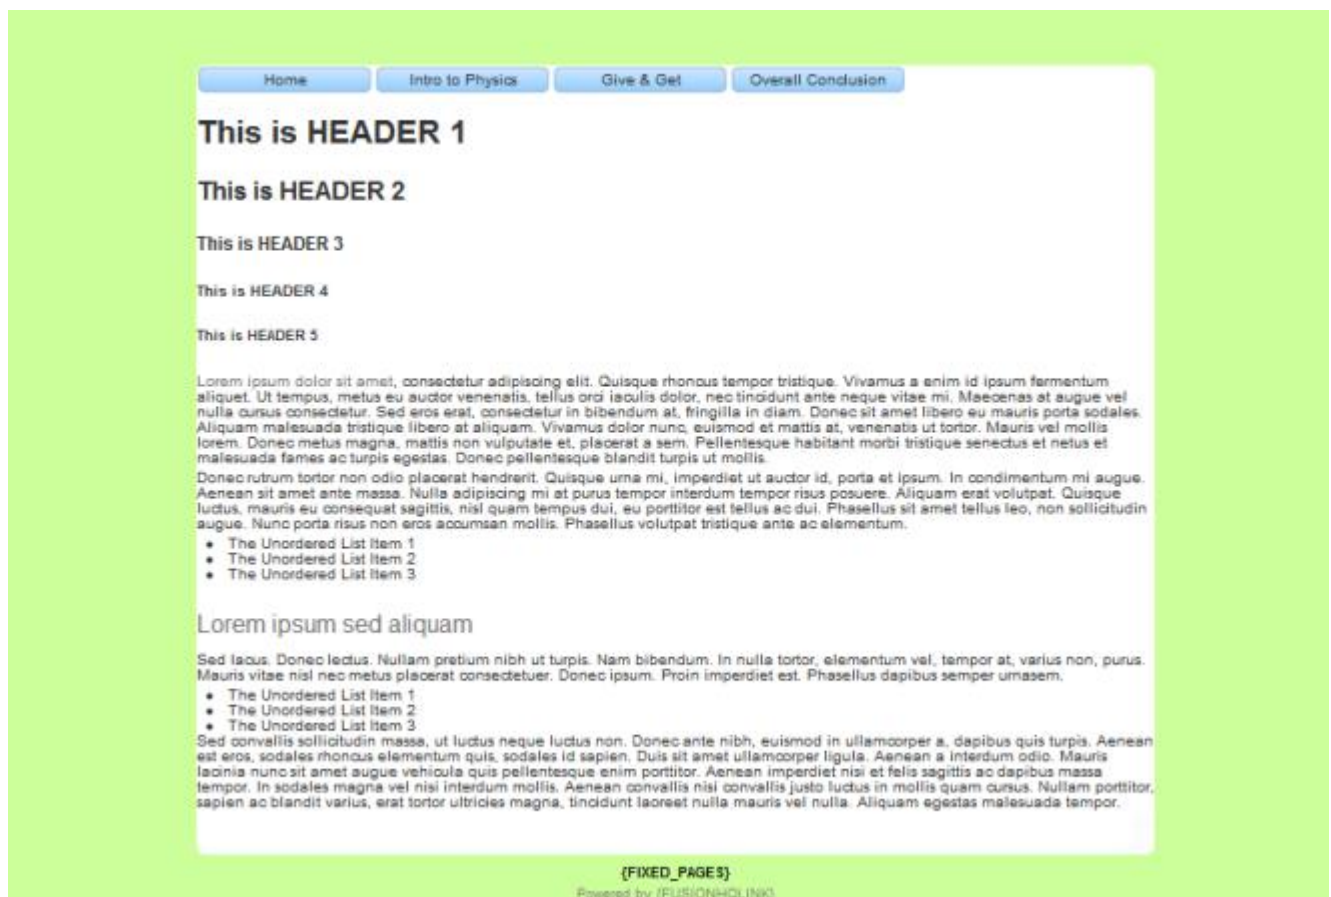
Home | Intro to Physics | Give & Get | Overall Conclusion

# This is HEADER 1

## This is HEADER 2

### This is HEADER 3

#### This is HEADER 4

##### This is HEADER 5

Lorem ipsum dolor sit amet, consectetur adipiscing elit. Quisque rhoncus tempor tristique. Vivamus a enim id ipsum fermentum aliquet. Ut tempus, metus eu auctor venenatis, tellus orci iaculis dolor, nec tincidunt ante neque vitae mi. Maecenas at augue vel nulla cursus consectetur. Sed eros erat, consectetur in bibendum at, fringilla in diam. Donec sit amet libero eu mauris porta sodales. Aliquam malesuada tristique libero at aliquam. Vivamus dolor nunc, euismod et mattis at, venenatis ut tortor. Mauris vel mollis lorem. Donec metus magna, mattis non vulputate et, placerat a sem. Pellentesque habitant morbi tristique senectus et netus et malesuada fames ac turpis egestas. Donec pellentesque blandit turpis ut mollis.

Donec rutrum tortor non odio placerat hendrerit. Quisque urna mi, imperdiet ut auctor id, porta et ipsum. In condimentum mi augue. Aenean sit amet ante massa. Nulla adipiscing mi at purus tempor interdum tempor risus posuere. Aliquam erat volutpat. Quisque luctus, mauris eu consequat sagittis, nisl quam tempus dui, eu porttitor est tellus ac dui. Phasellus sit amet tellus leo, non sollicitudin augue. Nunc porta risus non eros accumsan mollis. Phasellus volutpat tristique ante ac elementum.

- The Unordered List Item 1
- The Unordered List Item 2
- The Unordered List Item 3

Lorem ipsum sed aliquam

Sed lacus. Donec lectus. Nullam pretium nibh ut turpis. Nam bibendum. In nulla tortor, elementum vel, tempor at, varius non, purus. Mauris vitae nisl nec metus placerat consectetuer. Donec ipsum. Proin imperdiet est. Phasellus dapibus semper urnasem.

- The Unordered List Item 1
- The Unordered List Item 2
- The Unordered List Item 3

Sed convallis sollicitudin massa, ut luctus neque luctus non. Donec ante nibh, euismod in ullamcorper a, dapibus quis turpis. Aenean est eros, sodales rhoncus elementum quis, sodales id sapien. Duis sit amet ullamcorper ligula. Aenean a interdum odio. Mauris lacinia nunc sit amet augue vehicula quis pellentesque enim porttitor. Aenean imperdiet nisi et felis sagittis ac dapibus massa tempor. In sodales magna vel nisi interdum mollis. Aenean convallis nisi convallis justo luctus in mollis quam cursus. Nullam porttitor, sapien ac blandit varius, erat tortor ultricies magna, tincidunt laoreet nulla mauris vel nulla. Aliquam egestas malesuada tempor.

{FIXED_PAGES}

Powered by {FUSIONHQLINK}